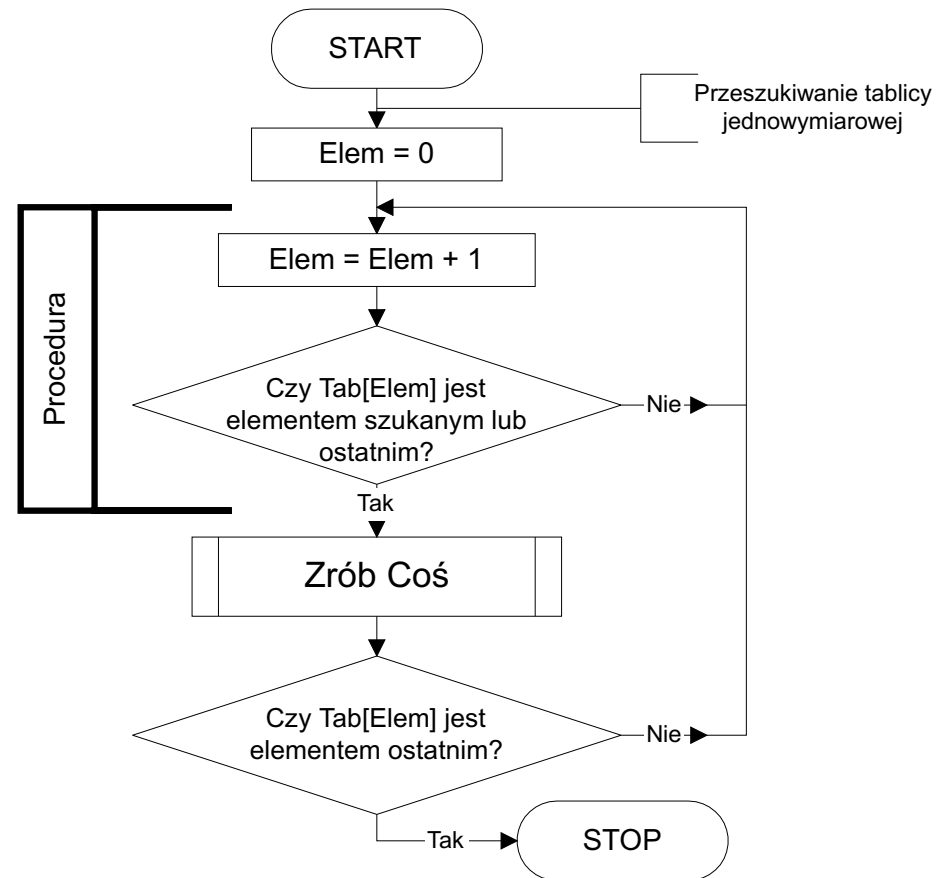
START

Przeszukiwanie tablicy jednowymiarowej

Elem = 0

Procedura

Elem = Elem + 1

Czy Tab[Elem] jest elementem szukanym lub ostatnim?

Nie

Tak

Zrób Coś

Czy Tab[Elem] jest elementem ostatnim?

Nie

Tak

STOP